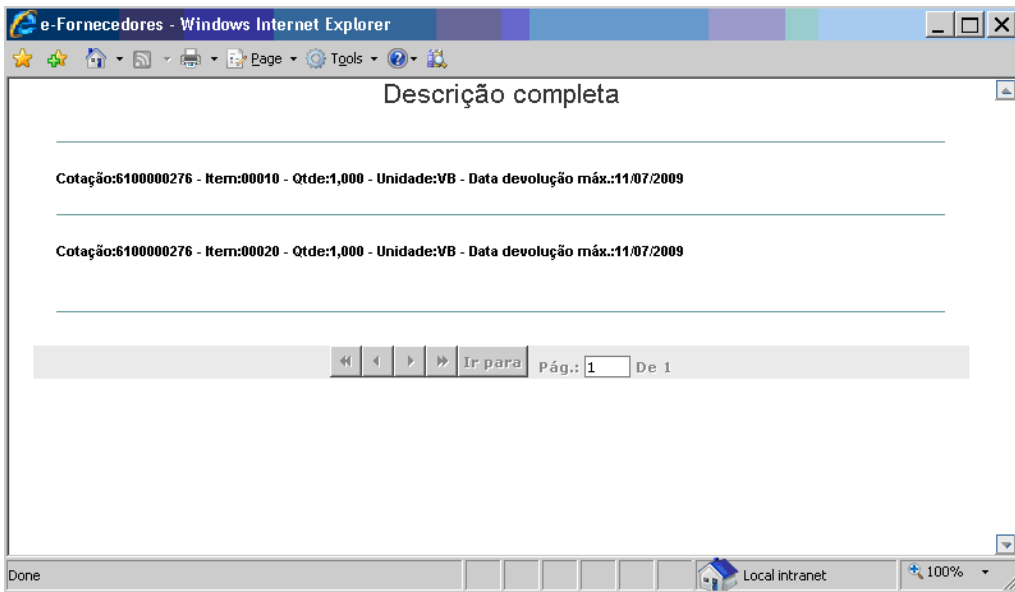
e-Fornecedores - Windows Internet Explorer

Page Tools

Descrição completa

Cotação:6100000276 - Item:00010 - Qtde:1,000 - Unidade:VB - Data devolução máx.:11/07/2009

Cotação:6100000276 - Item:00020 - Qtde:1,000 - Unidade:VB - Data devolução máx.:11/07/2009

Ir para Pág.: 1 De 1

Done

Local intranet

100%